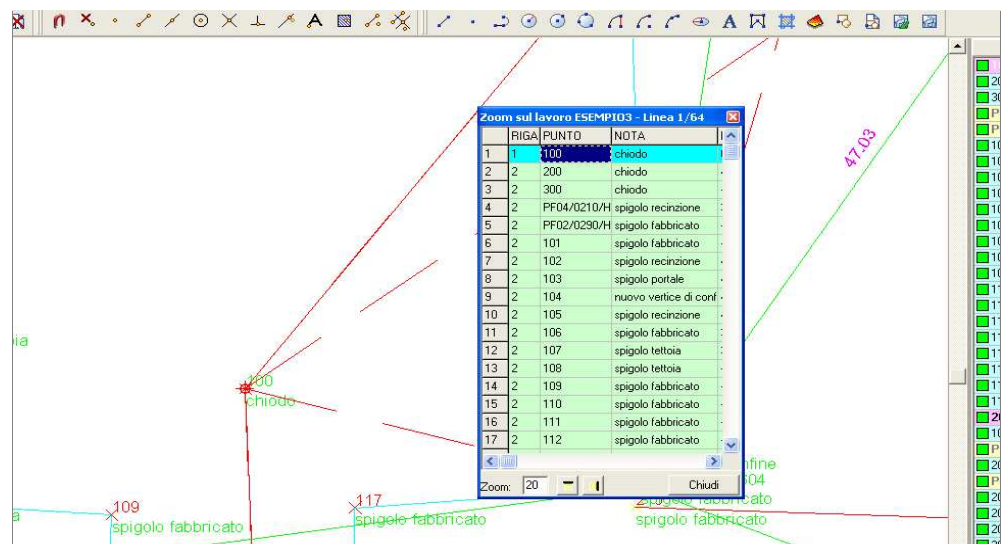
Zoom sul lavoro ESEMPIO3 - Linea 1/64

| | RIGA | PUNTO | NOTA |
|---|---|---|---|
| 1 | 1 | 100 | chiodo |
| 2 | 2 | 200 | chiodo |
| 3 | 2 | 300 | chiodo |
| 4 | 2 | PF04/0210/H | spigolo recinzione |
| 5 | 2 | PF02/0290/H | spigolo fabbricato |
| 6 | 2 | 101 | spigolo fabbricato |
| 7 | 2 | 102 | spigolo recinzione |
| 8 | 2 | 103 | spigolo portale |
| 9 | 2 | 104 | nuovo vertice di conf |
| 10 | 2 | 105 | spigolo recinzione |
| 11 | 2 | 106 | spigolo fabbricato |
| 12 | 2 | 107 | spigolo tettoia |
| 13 | 2 | 108 | spigolo tettoia |
| 14 | 2 | 109 | spigolo fabbricato |
| 15 | 2 | 110 | spigolo fabbricato |
| 16 | 2 | 111 | spigolo fabbricato |
| 17 | 2 | 112 | spigolo fabbricato |

Zoom: 20

Chiudi

47.03

100
chiodo

ia

109
spigolo fabbricato

117
spigolo fabbricato

nfine
504
spigolo fabbricato
spigolo fabbricato

a